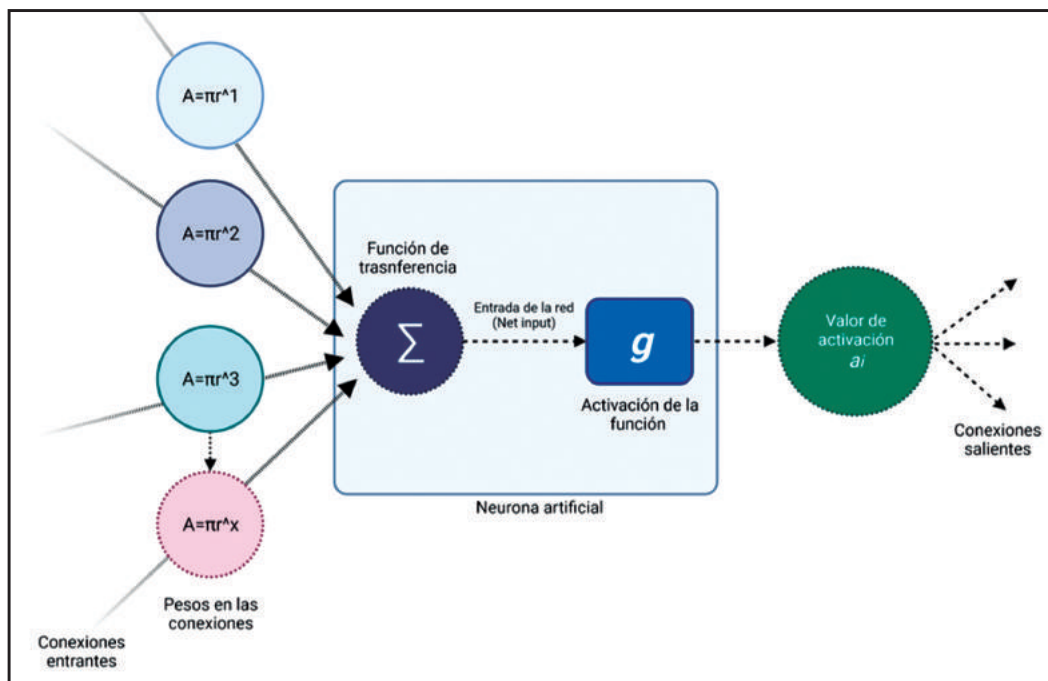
A=πr^1

A=πr^2

A=πr^3

A=πr^x

Pesos en las conexiones

Conexiones entrantes

Función de trasnferencia

$\sum$

Entrada de la red (Net input)

g

Activación de la función

Neurona artificial

Valor de activación $a_i$

Conexiones salientes